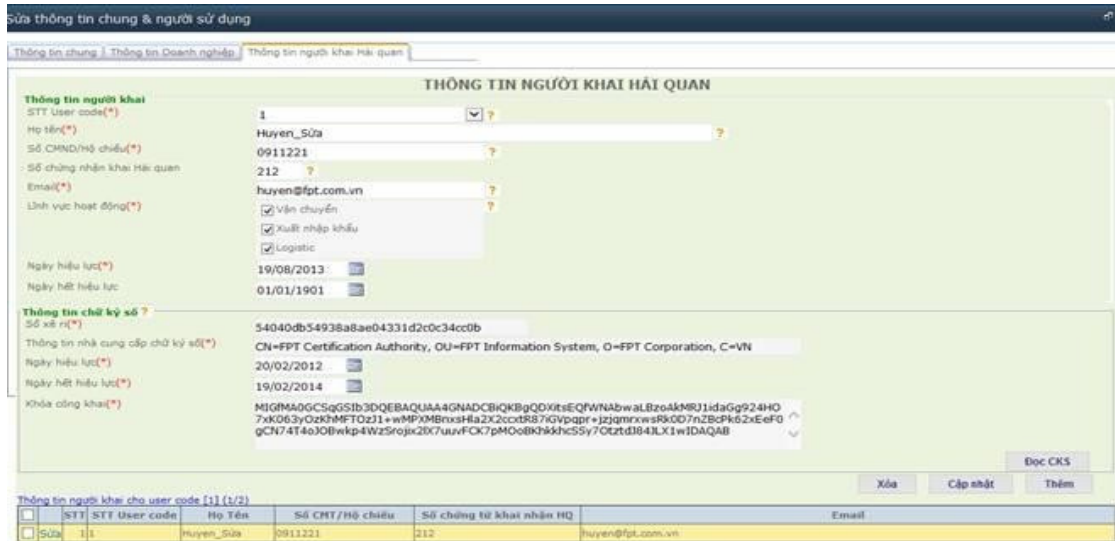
Sửa thông tin chung & người sử dụng

Thông tin chung | Thông tin Doanh nghiệp | Thông tin người khai Hải quan

THÔNG TIN NGƯỜI KHAI HẢI QUAN

Thông tin người khai
STT User code(*) 1 ?
Họ tên(*) Huyen_Sửa ?
Số CMND/Hộ chiếu(*) 0911221 ?
Số chứng nhận khai Hải quan 212 ?
Email(*) huyen@fpt.com.vn ?
Lĩnh vực hoạt động(*) Vận chuyển ?
Xuất nhập khẩu
Logistic
Ngày hiệu lực(*) 19/08/2013
Ngày hết hiệu lực 01/01/1901

Thông tin chữ ký số ?
Số xê ri(*) 54040db54938a8ae04331d2c0c34cc0b
Thông tin nhà cung cấp chữ ký số(*) CN=FPT Certification Authority, OU=FPT Information System, O=FPT Corporation, C=VN
Ngày hiệu lực(*) 20/02/2012
Ngày hết hiệu lực(*) 19/02/2014
Khóa công khai(*) MIGfMA0GCSqGSIb3DQEBAQUAA4GNADCBiQKBgQDXitsEQfWNAbwaLBzo4kMRJ1idaGg924HO7xK063yOzkhMFTOzJ1+wMPXMBnxsHla2X2cxtR87iGVpqpr+jzjqmrxwsRk0D7nZBcPk62xEeF0gCN74T4oJOBwkp4WzSrojix2lX7uuvFCK7pMOoBKhkkhcSSy7OtztdJ84JLX1wIDAQAB

Đọc CKS
Xóa Cập nhật Thêm

Thông tin người khai cho user code [1] (1/2)

| | STT | STT User code | Họ Tên | Số CMT/Hộ chiếu | Số chứng từ khai nhận HQ | Email |
|---|---|---|---|---|---|---|
| Sửa | 1 | 1 | Huyen_Sửa | 0911221 | 212 | huyen@fpt.com.vn |